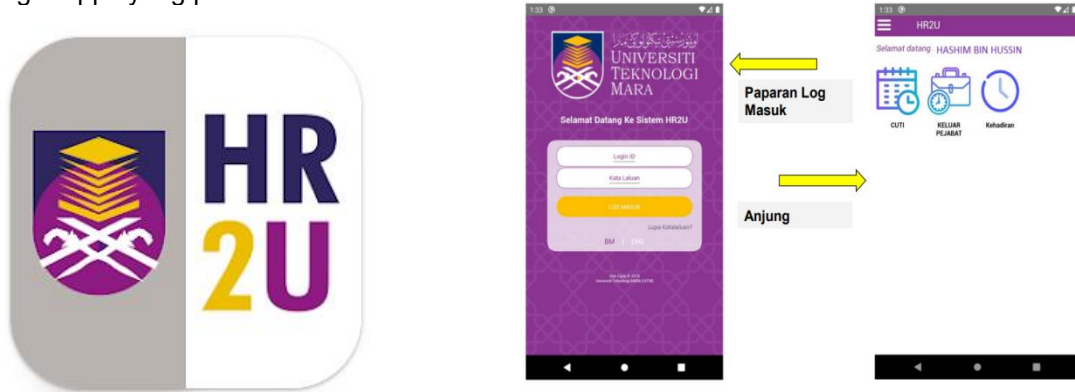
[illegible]

HR
2U

1:33

UNIVERSITI
TEKNOLOGI
MARA

Selamat Datang Ke Sistem HR2U

Login ID

Kata Laluan

LOG MASUK

Lupa Katalaluan?

BM | ENG

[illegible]

Paparan Log Masuk

Anjung

1:33

HR2U

Selamat datang HASHIM BIN HUSSIN

CUTI

KELUAR PEJABAT

Kehadiran